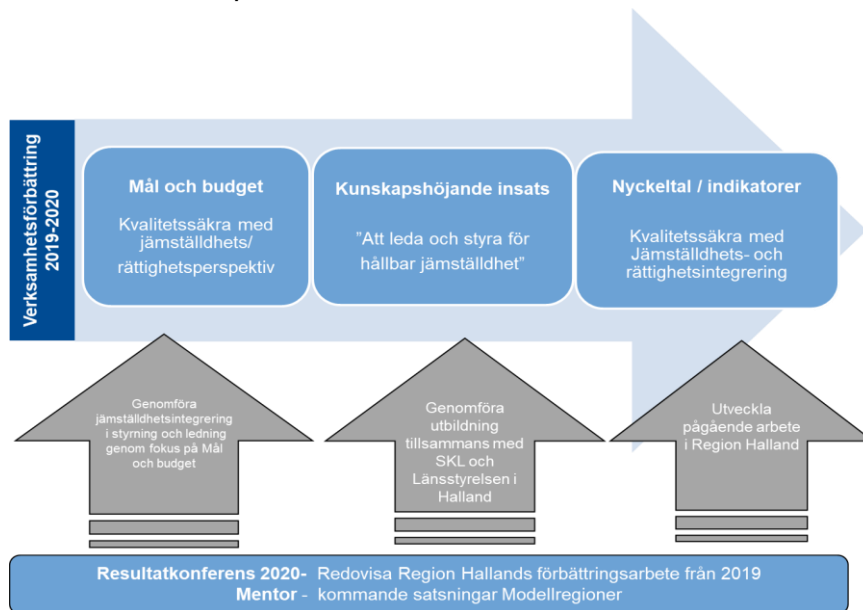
Verksamhetsförbättring 2019-2020

Mål och budget

Kvalitetssäkra med jämställdhets/ rättighetsperspektiv

Kunskapshöjande insats

"Att leda och styra för hållbar jämställdhet"

Nyckeltal / indikatorer

Kvalitetssäkra med Jämställdhets- och rättighetsintegrering

Genomföra jämställdhetsintegrering i styrning och ledning genom fokus på Mål och budget

Genomföra utbildning tillsammans med SKL och Länsstyrelsen i Halland

Utveckla pågående arbete i Region Halland

Resultatkonferens 2020- Redovisa Region Hallands förbättringsarbete från 2019
Mentor - kommande satsningar Modellregioner